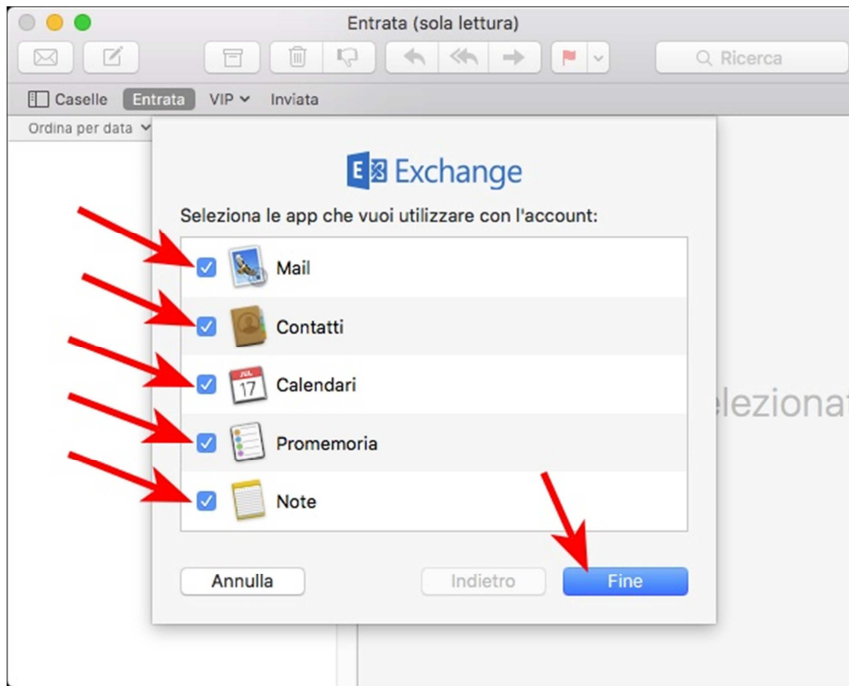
Entrata (sola lettura)

Ricerca

Caselle Entrata VIP Inviata

Ordina per data

Exchange

Seleziona le app che vuoi utilizzare con l'account:

Mail

Contatti

JUL
17

Calendari

Promemoria

Note

elezionat

Annulla

Indietro

Fine